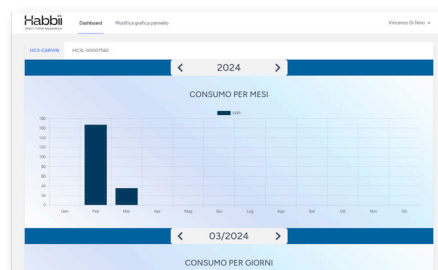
Habbii smart home experience

Dashboard Modifica grafica pannello

Vincenzo Di Nino

HCS-CARVIN HCSL-00007582

<
2024
>

CONSUMO PER MESI

kWh

180
160
140
120
100
80
60
40
20
0

Gen Feb Mar Apr Mag Giu Lug Ago Set Ott Nov Dic

<
03/2024
>

CONSUMO PER GIORNI